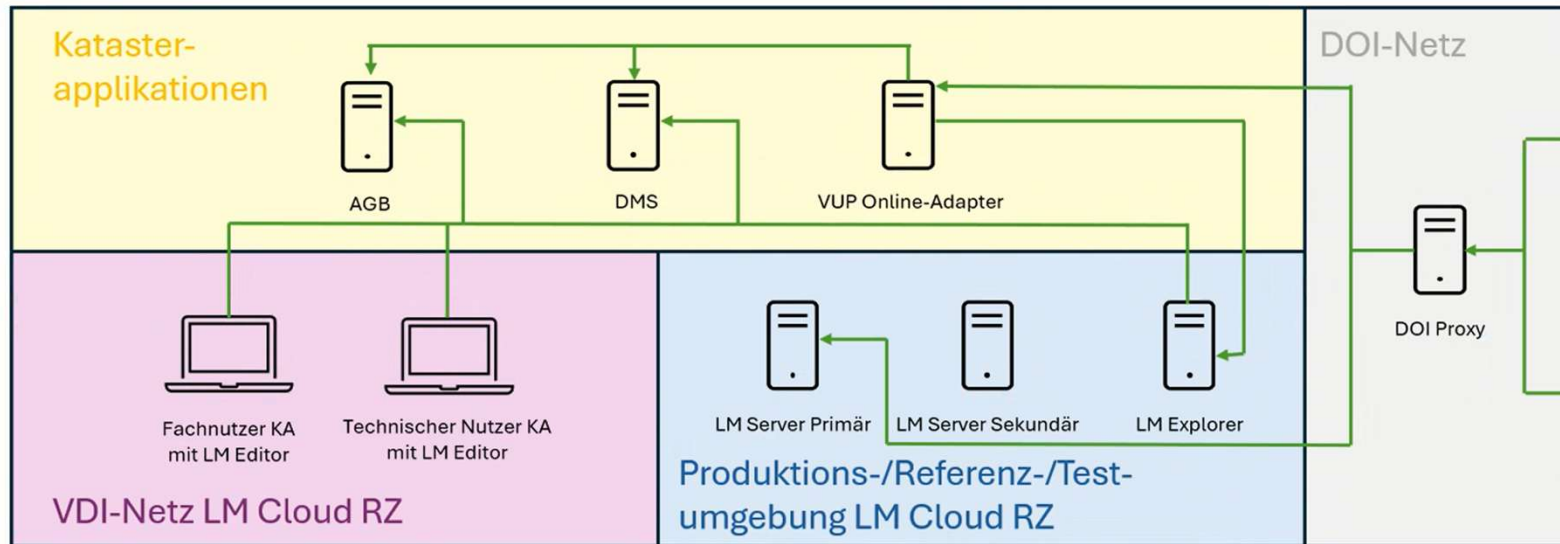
Katasterapplikationen

AGB

DMS

VUP Online-Adapter

DOI-Netz

DOI Proxy

Fachnutzer KA mit LM Editor

Technischer Nutzer KA mit LM Editor

VDI-Netz LM Cloud RZ

LM Server Primär

LM Server Sekundär

LM Explorer

Produktions-/Referenz-/Testumgebung LM Cloud RZ